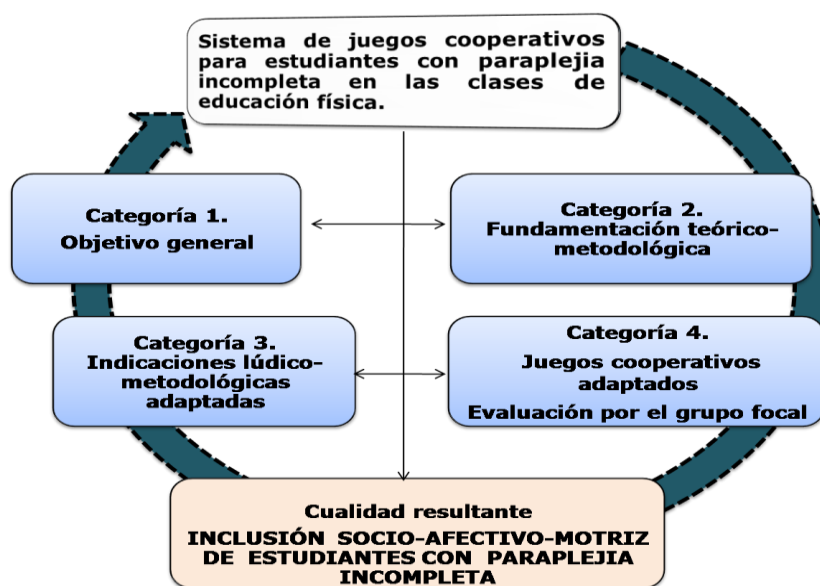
Sistema de juegos cooperativos para estudiantes con paraplejia incompleta en las clases de educación física.

Categoría 1.
Objetivo general

Categoría 2.
Fundamentación teórico-metodológica

Categoría 3.
Indicaciones lúdico-metodológicas adaptadas

Categoría 4.
Juegos cooperativos adaptados
Evaluación por el grupo focal

Cualidad resultante
INCLUSIÓN SOCIO-AFECTIVO-MOTRIZ DE ESTUDIANTES CON PARAPLEJIA INCOMPLETA